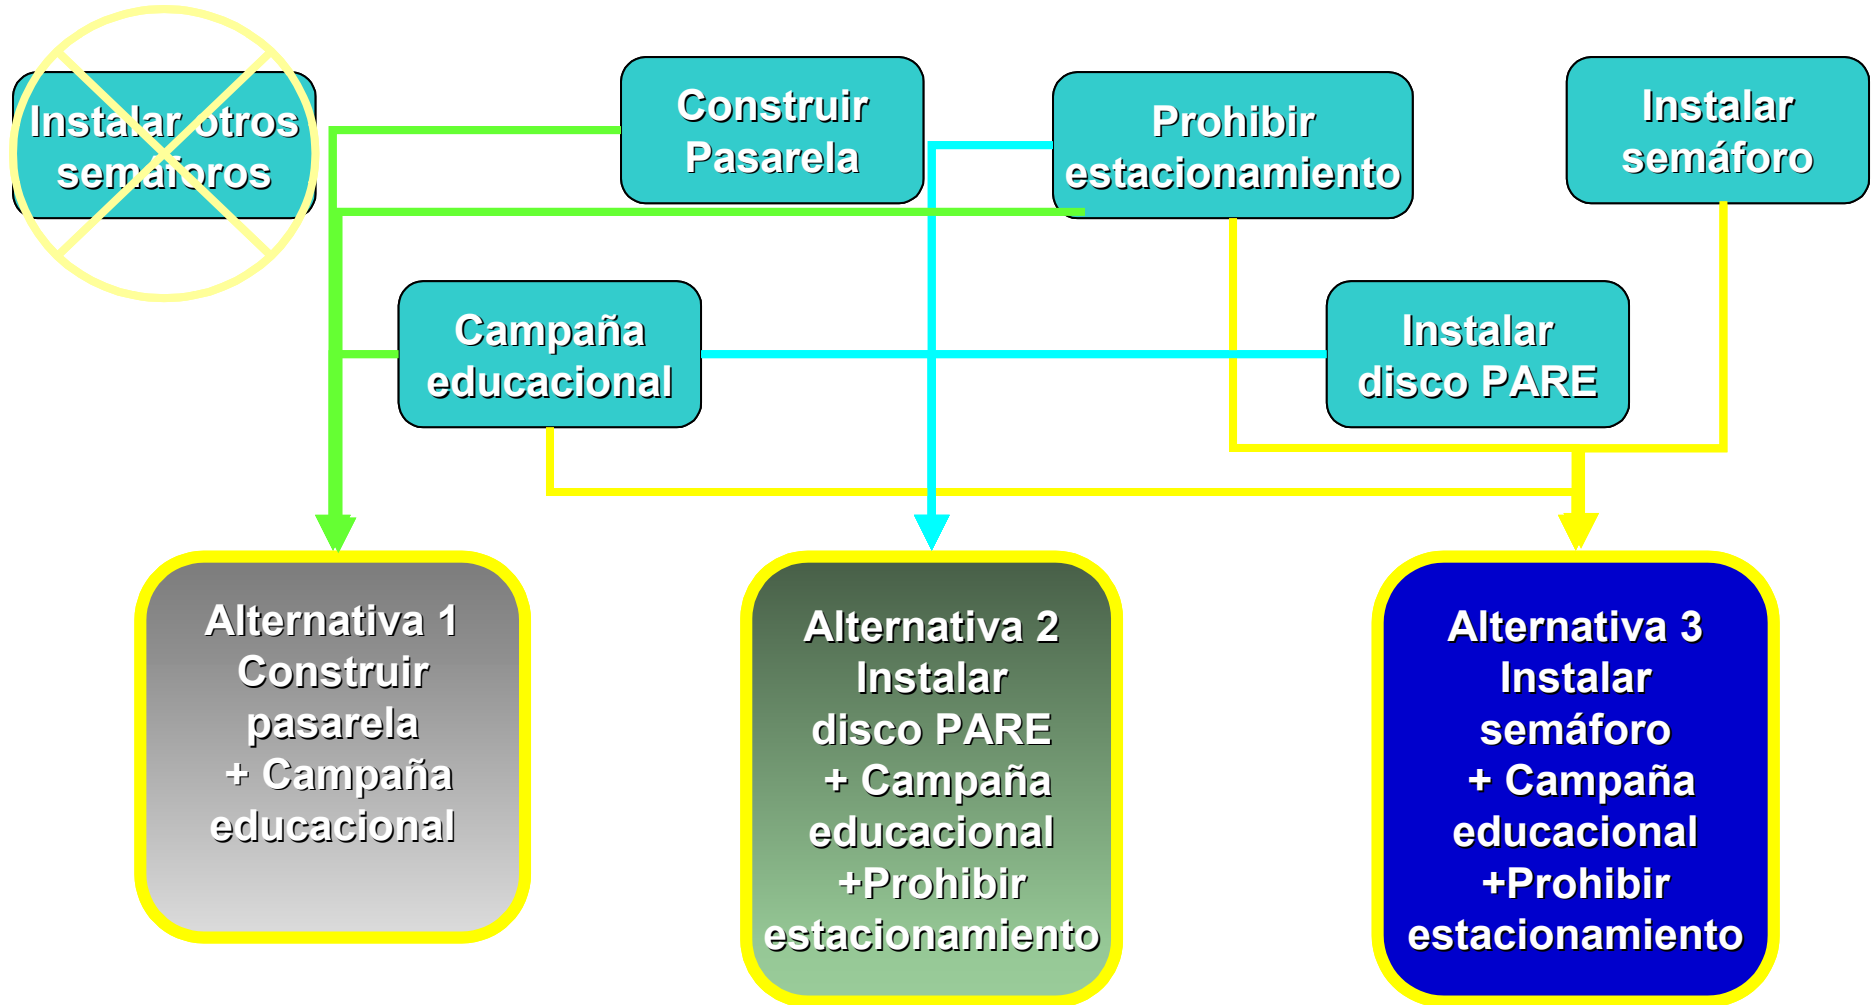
Instalar otros semaforos

Construir Pasarela

Prohibir estacionamiento

Instalar semáforo

Campaña educacional

Instalar disco PARE

Alternativa 1
Construir pasarela
+ Campaña educacional

Alternativa 2
Instalar disco PARE
+ Campaña educacional
+Prohibir estacionamiento

Alternativa 3
Instalar semáforo
+ Campaña educacional
+Prohibir estacionamiento